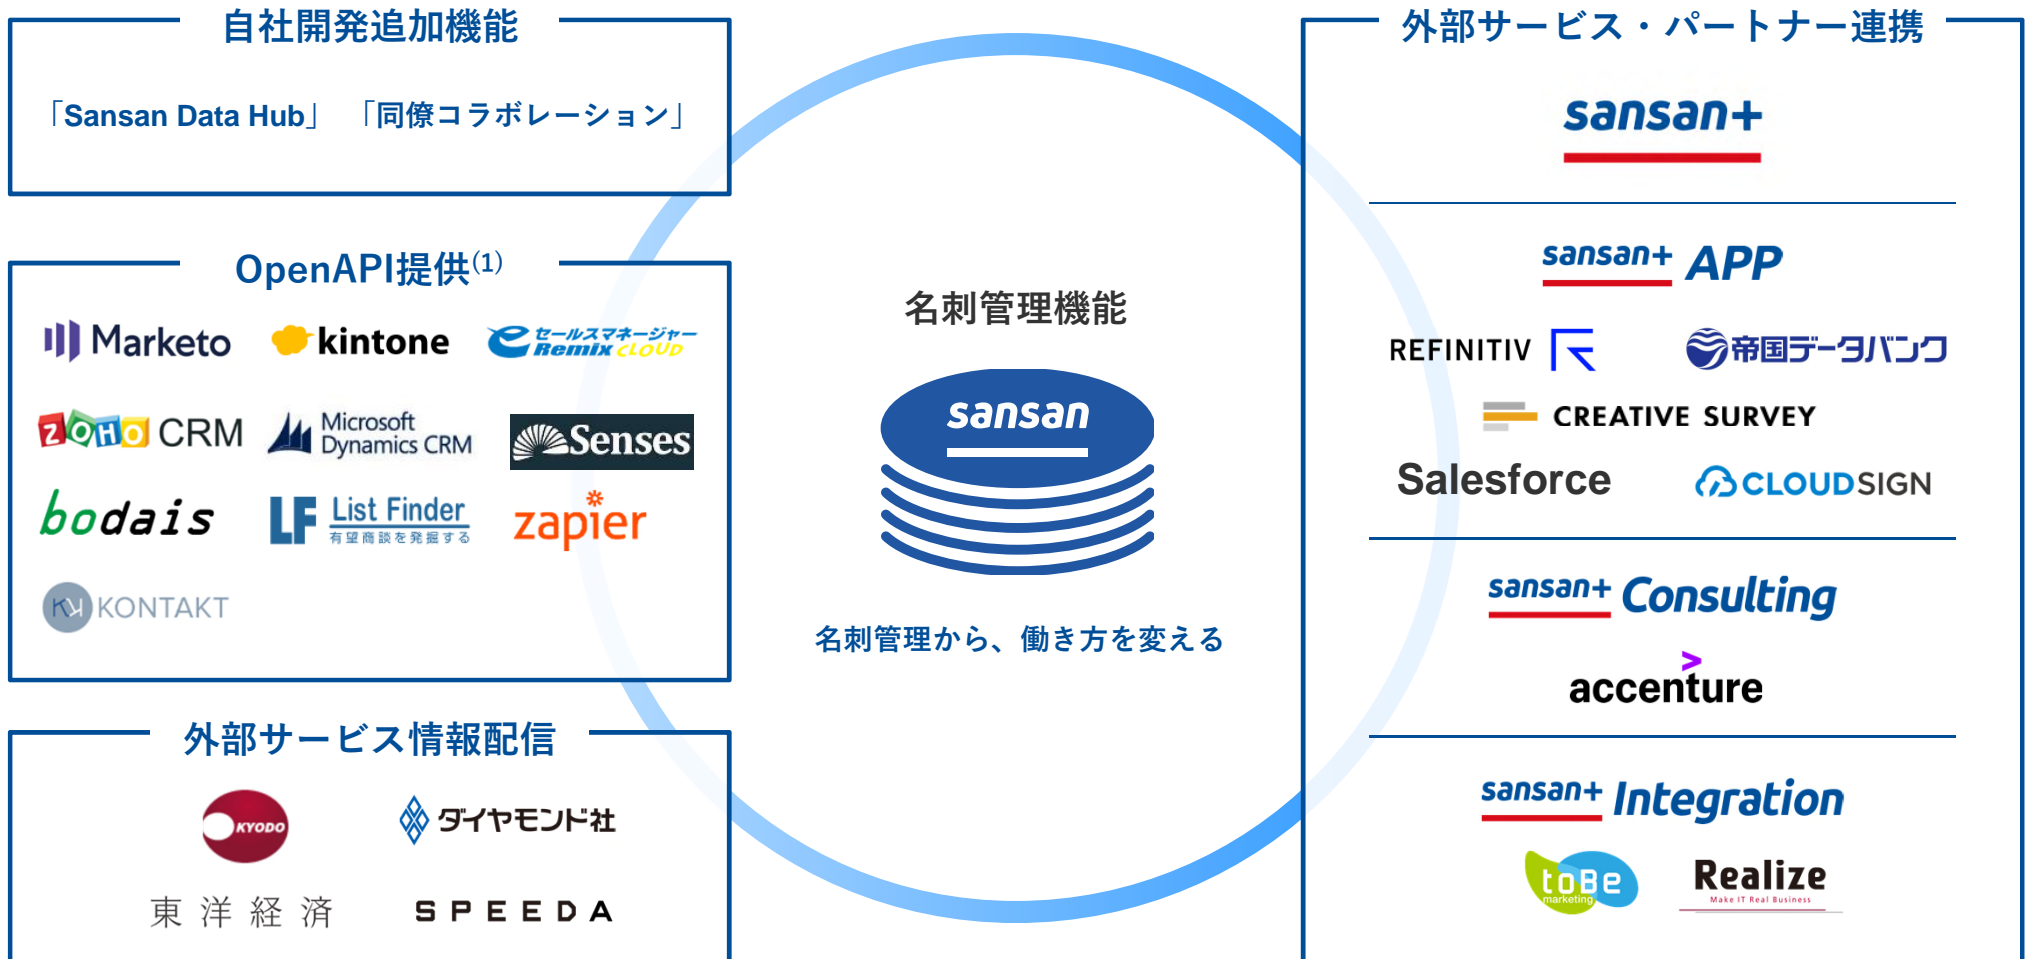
自社開発追加機能

「Sansan Data Hub」　「同僚コラボレーション」

OpenAPI提供$^{(1)}$

Marketo　kintone　セールスマネージャー Remix CLOUD

ZOHO CRM　Microsoft Dynamics CRM　Senses

bodais　LF List Finder 有望商談を発掘する　zapier

KONTAKT

外部サービス情報配信

KYODO　ダイヤモンド社

東洋経済　SPEEDA

名刺管理機能

sansan

名刺管理から、働き方を変える

外部サービス・パートナー連携

sansan+

sansan+ APP

REFINITIV　帝国データバンク

CREATIVE SURVEY

Salesforce　CLOUDSIGN

sansan+ Consulting

accenture

sansan+ Integration

toBe marketing　Realize Make IT Real Business